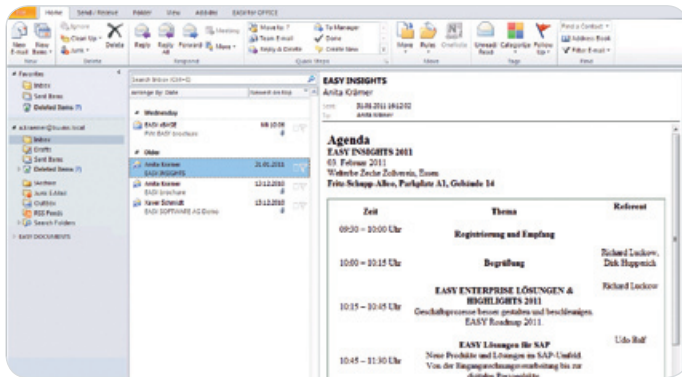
Home Send / Receive Folder View Add-Ins EASY for OFFICE

New E-mail New Items Ignore Clean Up Junk Delete Reply Reply All Forward Meeting More Move to: ? To Manager Team E-mail Done Reply & Delete Create New Move Rules OneNote Unread/ Read Categorize Follow Up Find a Contact Address Book Filter E-mail

New Delete Respond Quick Steps Move Tags Find

Favorites
Inbox
Sent Items
Deleted Items (7)

a.kraemer@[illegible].local
Inbox
Drafts
Sent Items
Deleted Items (7)
Sections
Junk E-Mail
Outbox
RSS Feeds
Search Folders

EASY DOCUMENTS

Search Inbox (Ctrl+E)
Arrange By: Date Newest on top

Wednesday
EASY eBriSB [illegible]
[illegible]

Older
Anita Krämer 21.01.2010
EASY INSIGHTS
Anita Krämer 13.12.2010
EASY brochure
Kevin Schmidt 13.12.2010
EASY SOFTWARE AG Demo

EASY INSIGHTS
Anita Krämer
Sent: 21.01.2011 10:12:02
To: Anita Krämer

Agenda
EASY INSIGHTS 2011
03. Februar 2011
Welterbe Zeche Zollverein, Essen
Fritz-Schupp-Allee, Parkplatz A1, Gebäude 14

| Zeit | Thema | Referent |
|---|---|---|
| 09:30 – 10:00 Uhr | Registrierung und Empfang | |
| 10:00 – 10:15 Uhr | Begrüßung | Richard Luckow, Dirk Huppenich |
| 10:15 – 10:45 Uhr | EASY ENTERPRISE LÖSUNGEN & HIGHLIGHTS 2011 Geschäftsprozesse besser gestalten und beschleunigen. EASY Roadmap 2011 | Richard Luckow |
| 10:45 – 11:30 Uhr | EASY Lösungen für SAP Neue Produkte und Lösungen im SAP-Umfeld. Von der Eingangsrechnungsverarbeitung bis zur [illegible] | Udo Ralf |